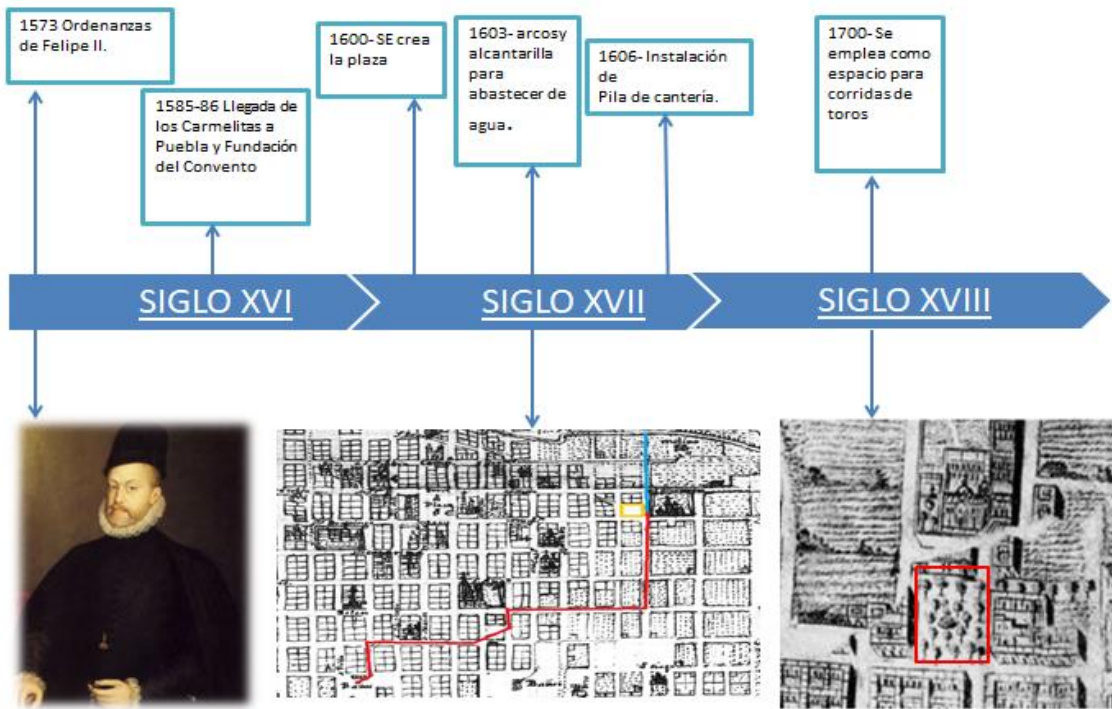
1573 Ordenanzas de Felipe II.

1585-86 Llegada de los Carmelitas a Puebla y Fundación del Convento

1600- SE crea la plaza

1603- arcosy alcantarilla para abastecer de agua.

1606- Instalación de Pila de cantería.

1700- Se emplea como espacio para corridas de toros

SIGLO XVI

SIGLO XVII

SIGLO XVIII